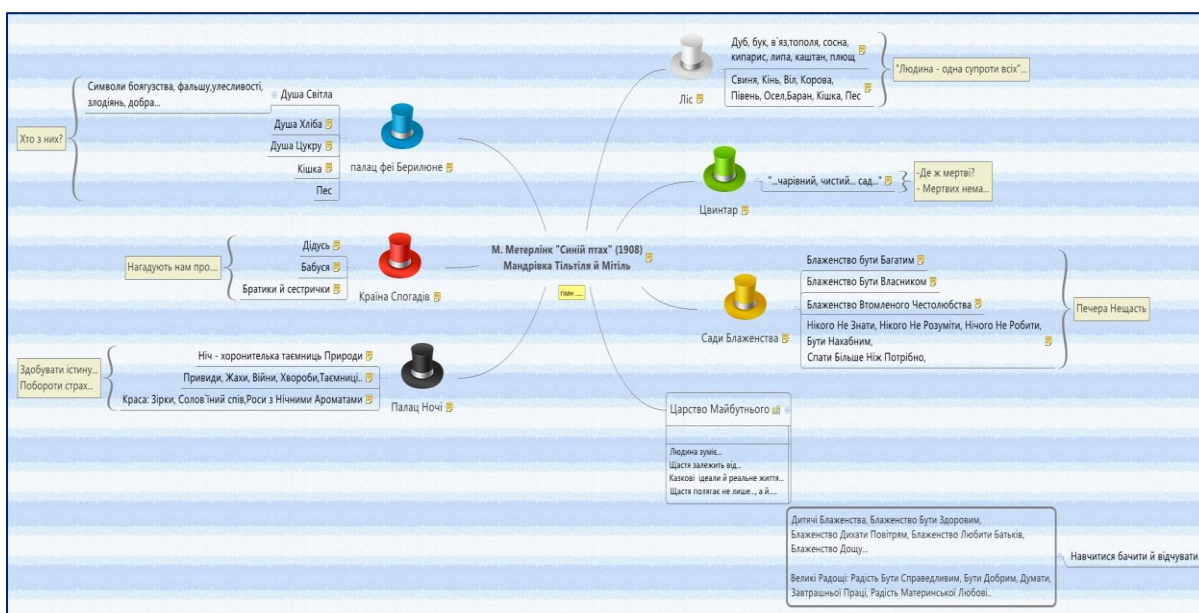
М. Метерлінк "Синій птах" (1908)
Мандрівка Тільтіля й Мітіль

план ....

Символи боягузства, фальшу,улесливості, злодіянь, добра...
Душа Світла
Душа Хліба
Душа Цукру
Кішка
Пес
Хто з них?
палац феї Берилюне

Дідусь
Бабуся
Братики й сестрички
Нагадують нам про...
Країна Спогадів

Ніч - хоронителька таємниць Природи
Привиди, Жахи, Війни, Хвороби,Таємниці..
Краса: Зірки, Солов'їний спів,Роси з Нічними Ароматами
Здобувати істину...
Побороти страх...
Палац Ночі

Дуб, бук, в`яз,тополя, сосна, кипарис, липа, каштан, плющ
Свиня, Кінь, Віл, Корова, Півень, Осел,Баран, Кішка, Пес
"Людина - одна супроти всіх"...
Ліс

"...чарівний, чистий... сад..."
-Де ж мертві?
- Мертвих нема...
Цвинтар

Блаженство бути Багатим
Блаженство Бути Власником
Блаженство Втомленого Честолюбства
Нікого Не Знати, Нікого Не Розуміти, Нічого Не Робити, Бути Нахабним,
Спати Більше Ніж Потрібно,
Печера Нещасть
Сади Блаженства

Царство Майбутнього
Людина зуміє...
Щастя залежить від...
Казкові ідеали й реальне життя..
Щастя полягає не лише..., а й....

Дитячі Блаженства, Блаженство Бути Здоровим, Блаженство Дихати Повітрям, Блаженство Любити Батьків, Блаженство Дощу...

Великі Радощі: Радість Бути Справедливим, Бути Добрим, Думати, Завтрашньої Праці, Радість Материнської Любові..
Навчитися бачити й відчувати